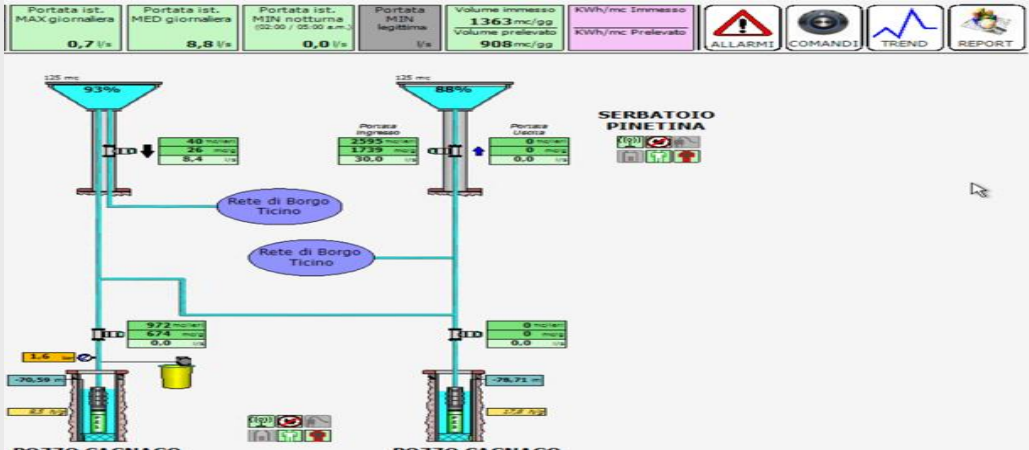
Portata ist. MAX giornaliera 0,7 l/s

Portata ist. MED giornaliera 8,8 l/s

Portata ist. MIN notturna (02:00 / 05:00 a.m.) 0,0 l/s

Portata MIN legittima l/s

Volume immesso 1363 mc/gg
Volume prelevato 908 mc/gg

KWh/mc Immesso
KWh/mc Prelevato

ALLARMI

COMANDI

TREND

REPORT

125 mc
93%

125 mc
88%

SERBATOIO PINETINA

| 40 | mc/ieri |
|---|---|
| 26 | mc/g |
| 8,4 | l/s |

Portata Ingresso

| 2595 | mc/ieri |
|---|---|
| 1739 | mc/g |
| 30,0 | l/s |

Portata Uscita

| 0 | mc/ieri |
|---|---|
| 0 | mc/g |
| 0,0 | l/s |

Rete di Borgo Ticino

Rete di Borgo Ticino

| 972 | mc/ieri |
|---|---|
| 674 | mc/g |
| 0,0 | l/s |

| 0 | mc/ieri |
|---|---|
| 0 | mc/g |
| 0,0 | l/s |

1,6

-70,59 m

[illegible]

-78,71 m

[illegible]

POZZO CAGNACO

POZZO CAGNACO